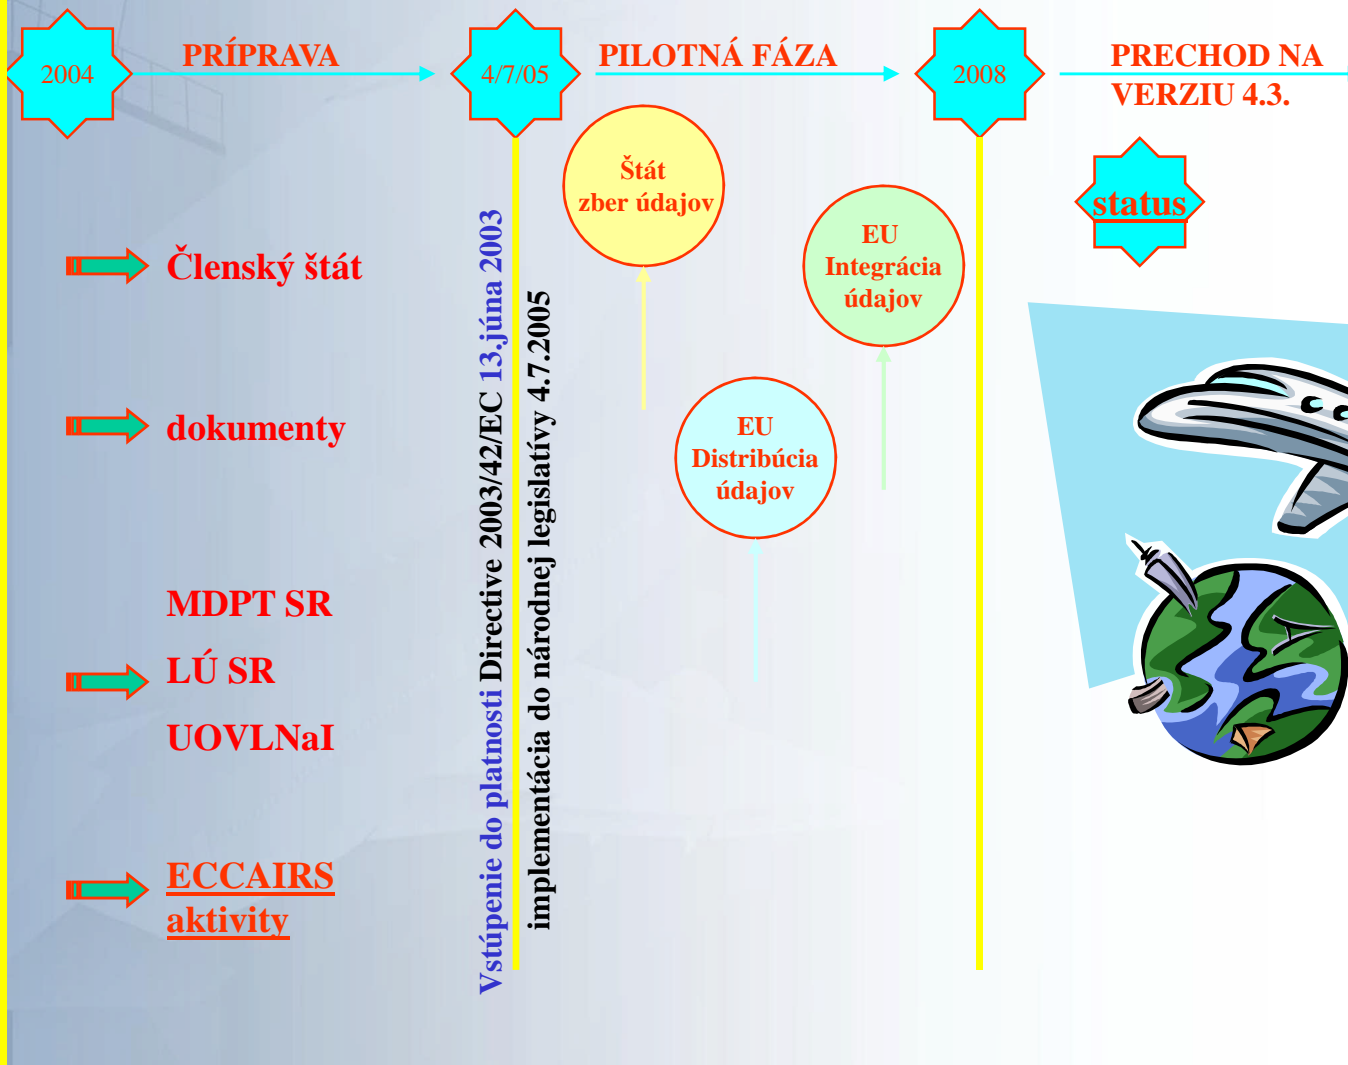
2004

PRÍPRAVA

4/7/05

PILOTNÁ FÁZA

2008

PRECHOD NA VERZIU 4.3.

Štát zber údajov

EU Integrácia údajov

status

EU Distribúcia údajov

Členský štát

dokumenty

MDPT SR

LÚ SR

UOVLNaI

ECCAIRS aktivity

Vstúpenie do platnosti Directive 2003/42/EC 13.júna 2003

implementácia do národnej legislatívy 4.7.2005